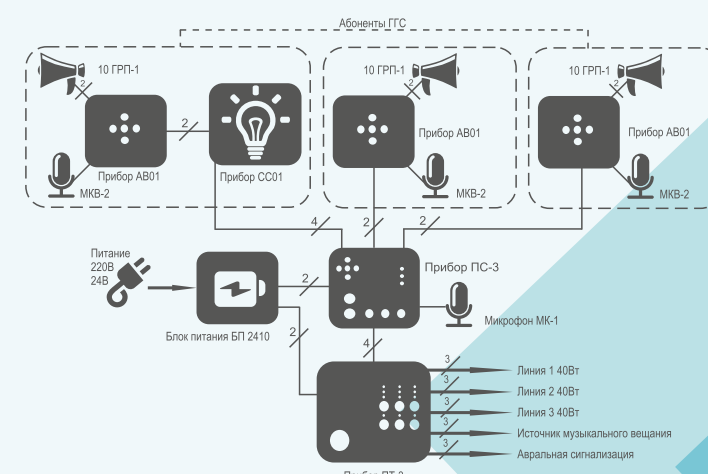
Абоненты ГГС

10 ГРП-1
2
2
Прибор АВ01
Прибор СС01
МКВ-2

10 ГРП-1
Прибор АВ01
МКВ-2

10 ГРП-1
Прибор АВ01
МКВ-2

4
2
2

Питание
220В
24В

2
Прибор ПС-3
Блок питания БП 2410
2
Микрофон МК-1
4

3
3
3
3
3
Линия 1 40Вт
Линия 2 40Вт
Линия 3 40Вт
Источник музыкального вещания
Авральная сигнализация

Прибор ПТ-3